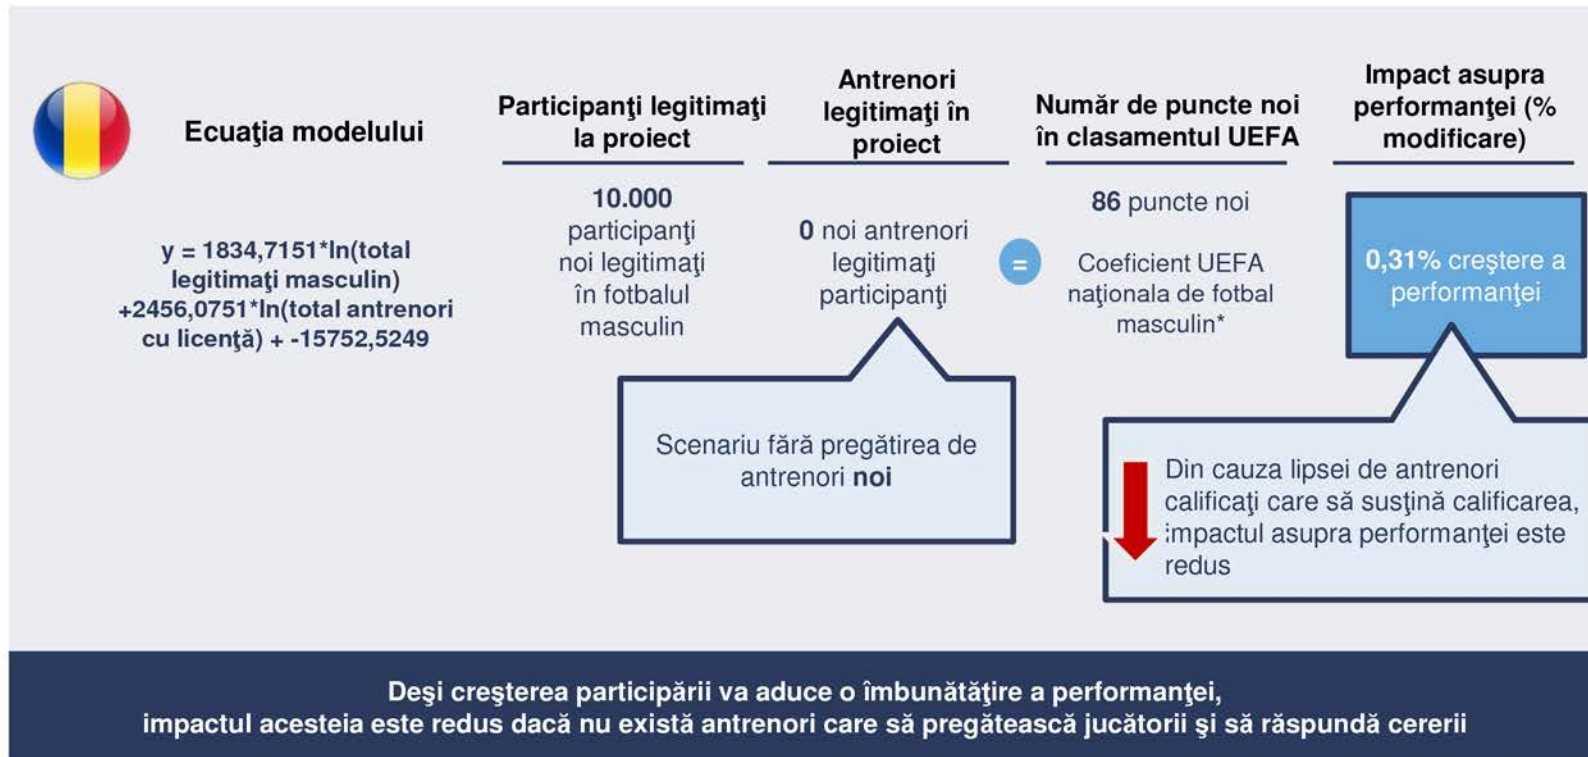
Ecuaţia modelului

y = 1834,7151*ln(total legitimaţi masculin) +2456,0751*ln(total antrenori cu licenţă) + -15752,5249

Participanţi legitimaţi la proiect

10.000 participanţi noi legitimaţi în fotbalul masculin

Antrenori legitimaţi în proiect

0 noi antrenori legitimaţi participanţi

Scenariu fără pregătirea de antrenori noi

=

Număr de puncte noi în clasamentul UEFA

86 puncte noi

Coeficient UEFA naţionala de fotbal masculin*

Impact asupra performanţei (% modificare)

0,31% creştere a performanţei

Din cauza lipsei de antrenori calificaţi care să susţină calificarea, impactul asupra performanţei este redus

Deşi creşterea participării va aduce o îmbunătăţire a performanţei, impactul acesteia este redus dacă nu există antrenori care să pregătească jucătorii şi să răspundă cererii